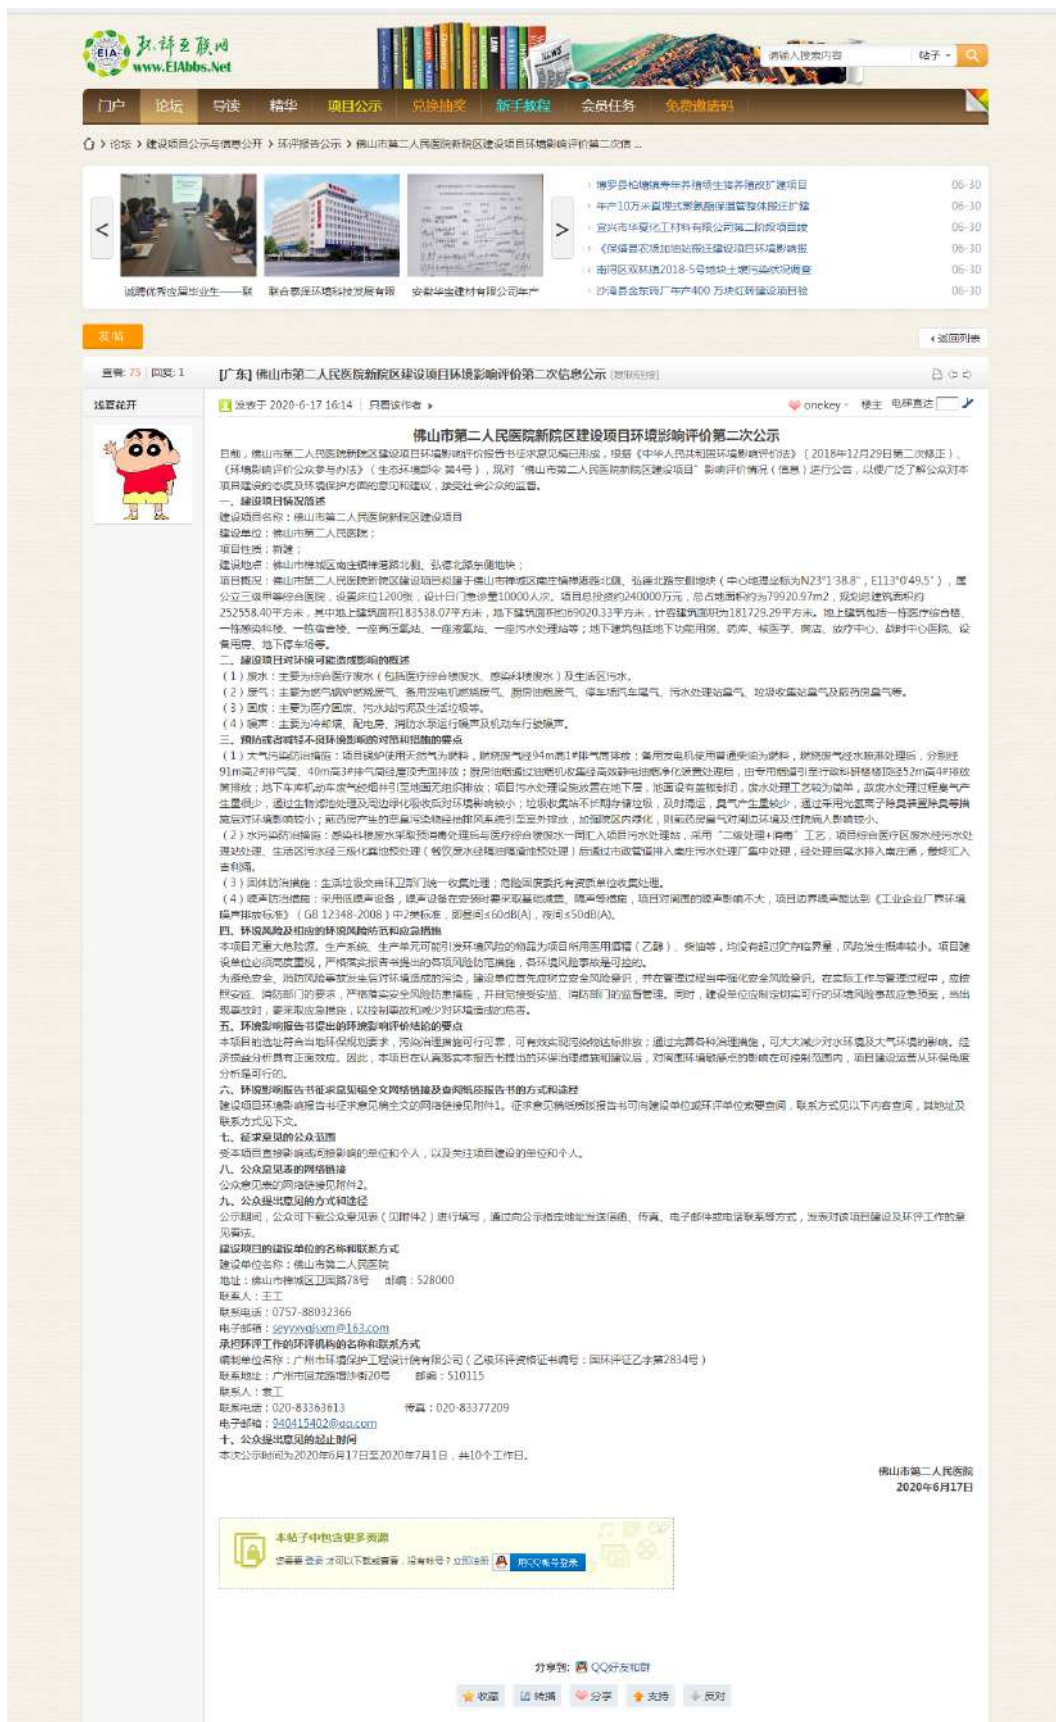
环评互联网 www.EIAbbs.Net

请输入搜索内容 帖子 

门户 论坛 导读 精华 项目公示 兑换抽奖 新手教程 会员任务 免费邀请码

论坛 › 建设项目公示与信息公开 › 环评报告公示 › 佛山市第二人民医院新院区建设项目环境影响评价第二次信 ...

诚聘优秀应届毕业生——联 联合泰泽环境科技发展有限 安徽华宝建材有限公司年产

博罗县柏塘镇寿年养殖场生猪养殖改扩建项目 06-30
年产10万米直埋式聚氨酯保温管整体搬迁扩建 06-30
宜兴市华夏化工材料有限公司第二阶段项目建 06-30
《保靖县农场加油站搬迁建设项目环境影响报 06-30
南浔区双林镇2018-5号地块土壤污染状况调查 06-30
沙湾县金东砖厂年产400万块红砖建设项目验 06-30

发帖 返回列表

查看: 73 | 回复: 1

[广东] 佛山市第二人民医院新院区建设项目环境影响评价第二次信息公示 [复制链接]

迷雾花开

发表于 2020-6-17 16:14 | 只看该作者 onekey 楼主 电梯直达

佛山市第二人民医院新院区建设项目环境影响评价第二次公示

目前，佛山市第二人民医院新院区建设项目环境影响评价报告书征求意见稿已形成，根据《中华人民共和国环境影响评价法》（2018年12月29日第二次修正）、《环境影响评价公众参与办法》（生态环境部令 第4号），现对"佛山市第二人民医院新院区建设项目"影响评价情况（信息）进行公告，以便广泛了解公众对本项目建设的态度及环境保护方面的意见和建议，接受社会公众的监督。

一、建设项目情况简述
建设项目名称：佛山市第二人民医院新院区建设项目
建设单位：佛山市第二人民医院；
项目性质：新建；
建设地点：佛山市禅城区南庄镇禅港路北侧、弘德北路东侧地块；
项目概况：佛山市第二人民医院新院区建设项目拟建于佛山市禅城区南庄镇禅港路北侧、弘德北路东侧地块（中心地理坐标为N23°1'38.8"，E113°0'49.5"），是公立三级甲等综合医院，设置床位1200张，设计日门急诊量10000人次。项目总投资约240000万元，总占地面积约为79920.97m2，规划总建筑面积约252558.40平方米，其中地上建筑面积183538.07平方米，地下建筑面积约69020.33平方米，计容建筑面积为181729.29平方米。地上建筑包括一栋医疗综合楼、一栋感染科楼、一栋宿舍楼、一座高压氧站、一座液氧站、一座污水处理站等；地下建筑包括地下功能用房、药库、核医学、周边、放疗中心、战时中心医院、设备用房、地下停车场等。
二、建设项目对环境可能造成影响的概述
（1）废水：主要为综合医疗废水（包括医疗综合楼废水、感染科楼废水）及生活区污水。
（2）废气：主要为燃气锅炉燃烧废气、备用发电机燃烧废气、厨房油烟废气、停车场汽车尾气、污水处理站臭气、垃圾收集站臭气及厨房臭气等。
（3）固废：主要为医疗固废、污水站污泥及生活垃圾等。
（4）噪声：主要为冷却塔、配电房、消防水泵运行噪声及机动车行驶噪声。
三、预防或者减轻不良环境影响的对策和措施的要点
（1）大气污染防治措施：项目锅炉使用天然气为燃料，燃烧废气经94m高1#排气筒排放；备用发电机使用普通柴油为燃料，燃烧废气经水喷淋处理后，分别经91m高2#排气筒、40m高3#排气筒楼屋顶天面排放；厨房油烟通过油烟机收集经高效静电油烟净化器处理后，由专用烟道引至行政科研楼楼顶经52m高4#排放筒排放；地下车库机动车废气经排风井引至地面无组织排放；项目污水处理设施放置在地下层，地面设有盖板封闭，废水处理工艺较为简单，故废水处理过程臭气产生量很少，通过生物滤池处理及周边绿化吸收后对环境影响较小；垃圾收集站不长期存储垃圾，及时清运，臭气产生量较少，通过采用光氧离子除臭装置除臭等措施后对环境影响较小；新西院产生的恶臭污染物经抽排风系统引至室外排放，加强院区内绿化，则新西院臭气对周边环境及住院病人影响较小。
（2）水污染防治措施：感染科楼废水采取预消毒处理后与医疗综合楼废水一同汇入项目污水处理站，采用"二级处理+消毒"工艺，项目综合医疗区废水经污水处理站处理，生活区污水经三级化粪池预处理（餐饮废水经隔油隔渣池预处理）后通过市政管道排入南庄污水处理厂集中处理，经处理后尾水排入南庄涌，最终汇入吉利涌。
（3）固体防治措施：生活垃圾交由环卫部门统一收集处理；危险固废委托有资质单位收集处理。
（4）噪声防治措施：采用低噪声设备，噪声设备在安装时要求双层基础减震，隔声等措施，项目对周围的噪声影响不大，项目边界噪声能达到《工业企业厂界环境噪声排放标准》（GB 12348-2008）中2类标准，即昼间≤60dB(A)，夜间≤50dB(A)。
四、环境风险及相应的环境风险防范和应急措施
本项目无重大危险源。生产系统、生产单元可能引发环境风险的物品为项目所用医用酒精（乙醇）、柴油等，均没有超过贮存临界量，风险发生概率较小。项目建设单位必须高度重视，严格落实报告书提出的各项风险防范措施，各环境风险事故是可控的。
为避免安全、消防风险事故发生后对环境造成的污染，建设单位首先应树立安全风险意识，并在管理过程当中强化安全风险意识，在实际工作与管理过程中，应按照安监、消防部门的要求，严格落实安全风险防范措施，并且如接受安监、消防部门的监督管理。同时，建设单位应制定切实可行的环境风险事故应急预案，当出现事故时，要采取应急措施，以控制事故和减少对环境造成的危害。
五、环境影响报告书提出的环境影响评价结论的要点
本项目的选址符合当地环境保护规划要求，污染治理措施可行可靠，可有效实现污染物达标排放；通过完善各种治理措施，可大大减少对水环境及大气环境的影响。经济损益分析具有正面效应。因此，本项目在认真落实本报告书提出的环境治理措施和建议后，对周围环境敏感点的影响在可控制范围内，项目建设运营从环保角度分析是可行的。
六、环境影响报告书征求意见稿全文网络链接及查阅纸质报告书的方式和途径
建设项目环境影响报告书征求意见稿全文的网络链接见附件1。征求意见稿纸质版报告书可向建设单位或环评单位索要查阅，联系方式见以下内容查询，其地址及联系方式见下文。
七、征求意见的公众范围
受本项目直接影响或间接影响的单位和个人，以及关注项目建设的单位和个人。
八、公众意见表的网络链接
公众意见表的网络链接见附件2。
九、公众提出意见的方式和途径
公示期间，公众可下载公众意见表（见附件2）进行填写，通过向公示指定地址发送信函、传真、电子邮件或电话联系等方式，发表对该项目建设及环评工作的意见看法。
建设项目的建设单位的名称和联系方式
建设单位名称：佛山市第二人民医院
地址：佛山市禅城区卫国路78号 邮编：528000
联系人：王工
联系电话：0757-88032366
电子邮箱：seyyxyqjsxm@163.com
承担环评工作的环评机构的名称和联系方式
编制单位名称：广州市环境保护工程设计院有限公司（乙级环评资格证书编号：国环评证乙字第2834号）
联系地址：广州市国龙路增沙街20号 邮编：510115
联系人：袁工
联系电话：020-83363613 传真：020-83377209
电子邮箱：940415402@qq.com
十、公众提出意见的起止时间
本次公示时间为2020年6月17日至2020年7月1日，共10个工作日。

佛山市第二人民医院
2020年6月17日

本帖子中包含更多资源
您需要 登录 才可以下载或查看，没有帐号？立即注册 用QQ帐号登录

分享到: QQ好友和群
收藏 转播 分享 支持 反对